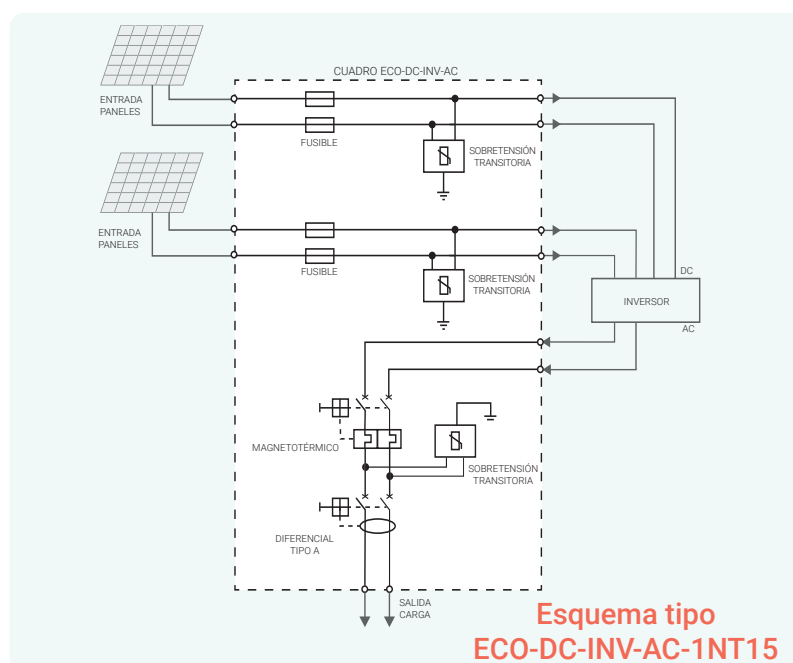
CUADRO ECO-DC-INV-AC

ENTRADA PANELES

FUSIBLE

SOBRETENSIÓN TRANSITORIA

ENTRADA PANELES

FUSIBLE

SOBRETENSIÓN TRANSITORIA

DC

INVERSOR

AC

MAGNETOTÉRMICO

SOBRETENSIÓN TRANSITORIA

DIFERENCIAL TIPO A

SALIDA CARGA

Esquema tipo
ECO-DC-INV-AC-1NT15